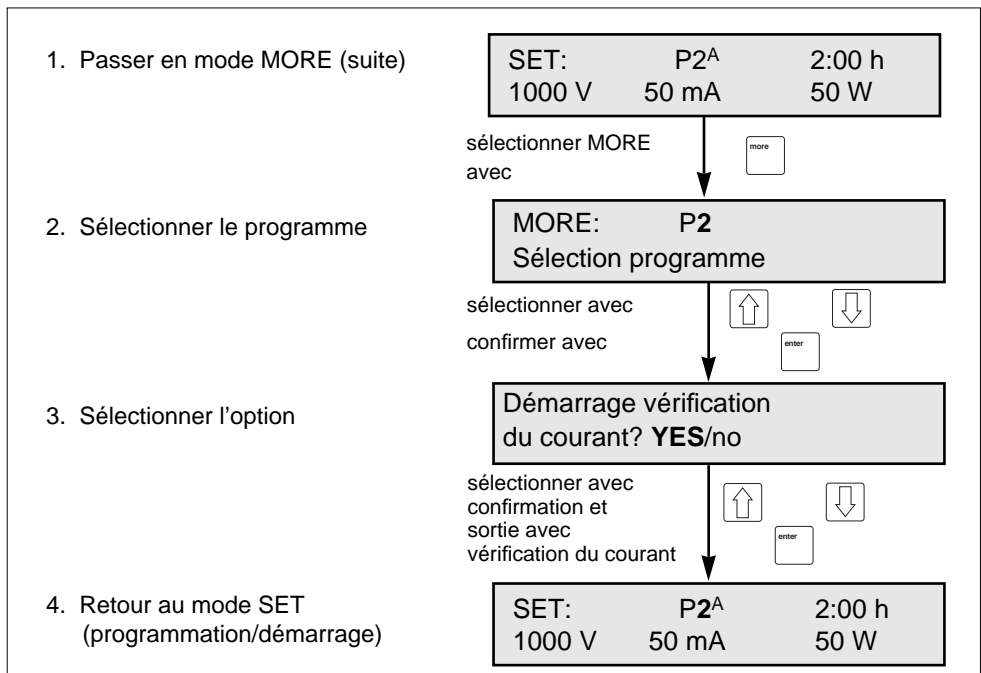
1. Passer en mode MORE (suite)

SET: P2$^{A}$ 2:00 h
1000 V 50 mA 50 W

sélectionner MORE avec

more

2. Sélectionner le programme

MORE: P**2**
Sélection programme

sélectionner avec

confirmer avec

enter

3. Sélectionner l’option

Démarrage vérification du courant? **YES**/no

sélectionner avec confirmation et sortie avec vérification du courant

enter

4. Retour au mode SET (programmation/démarrage)

SET: P**2**$^{A}$ 2:00 h
1000 V 50 mA 50 W